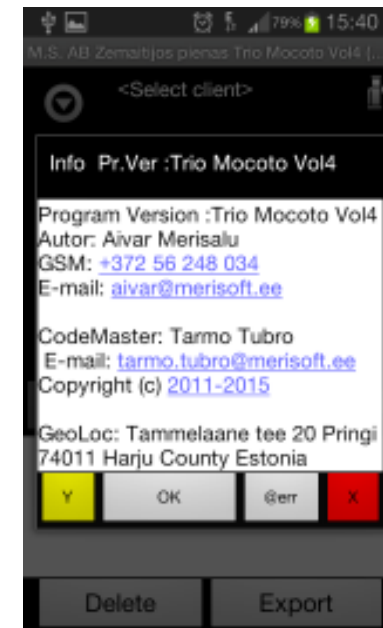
79% 15:40
M.S. AB Zemaitijos pienas Trio Mocoto Vol4 (...

<Select client>

Info Pr.Ver :Trio Mocoto Vol4

Program Version :Trio Mocoto Vol4
Autor: Aivar Merisalu
GSM: +372 56 248 034
E-mail: aivar@merisoft.ee

CodeMaster: Tarmo Tubro
E-mail: tarmo.tubro@merisoft.ee
Copyright (c) 2011-2015

GeoLoc: Tammelaane tee 20 Pringi
74011 Harju County Estonia

Y
OK
@err
X

Delete
Export